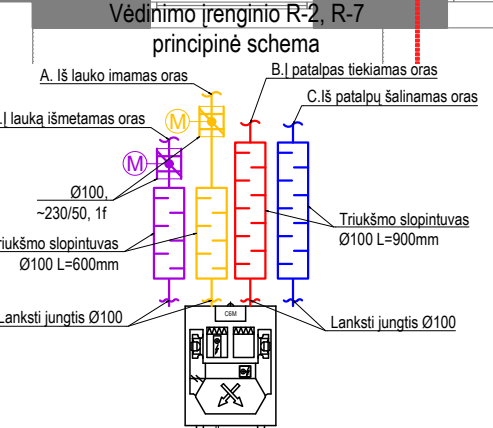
Vėdinimo įrenginio R-2, R-7
principinė schema

A. Iš lauko imamas oras

B.Į patalpas tiekiamas oras

C.Iš patalpų šalinamas oras

.Į lauką išmetamas oras

M

M

Ø100,
~230/50, 1f

riukšmo slopintuvas
Ø100 L=600mm

Triukšmo slopintuvas
Ø100 L=900mm

Lanksti jungtis Ø100

CEM

Lanksti jungtis Ø100